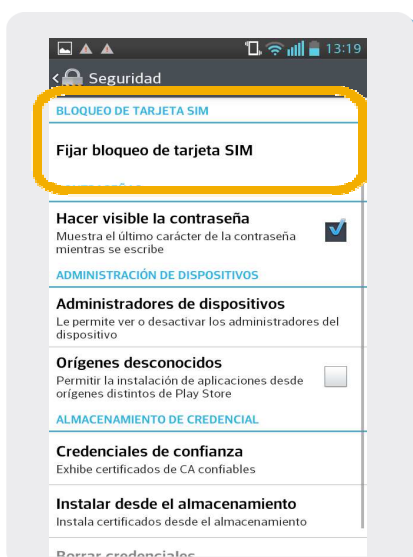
13:19

Seguridad

BLOQUEO DE TARJETA SIM

Fijar bloqueo de tarjeta SIM

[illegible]

Hacer visible la contraseña
Muestra el último carácter de la contraseña mientras se escribe

ADMINISTRACIÓN DE DISPOSITIVOS

Administradores de dispositivos
Le permite ver o desactivar los administradores del dispositivo

Orígenes desconocidos
Permitir la instalación de aplicaciones desde orígenes distintos de Play Store

ALMACENAMIENTO DE CREDENCIAL

Credenciales de confianza
Exhibe certificados de CA confiables

Instalar desde el almacenamiento
Instala certificados desde el almacenamiento

Borrar credenciales